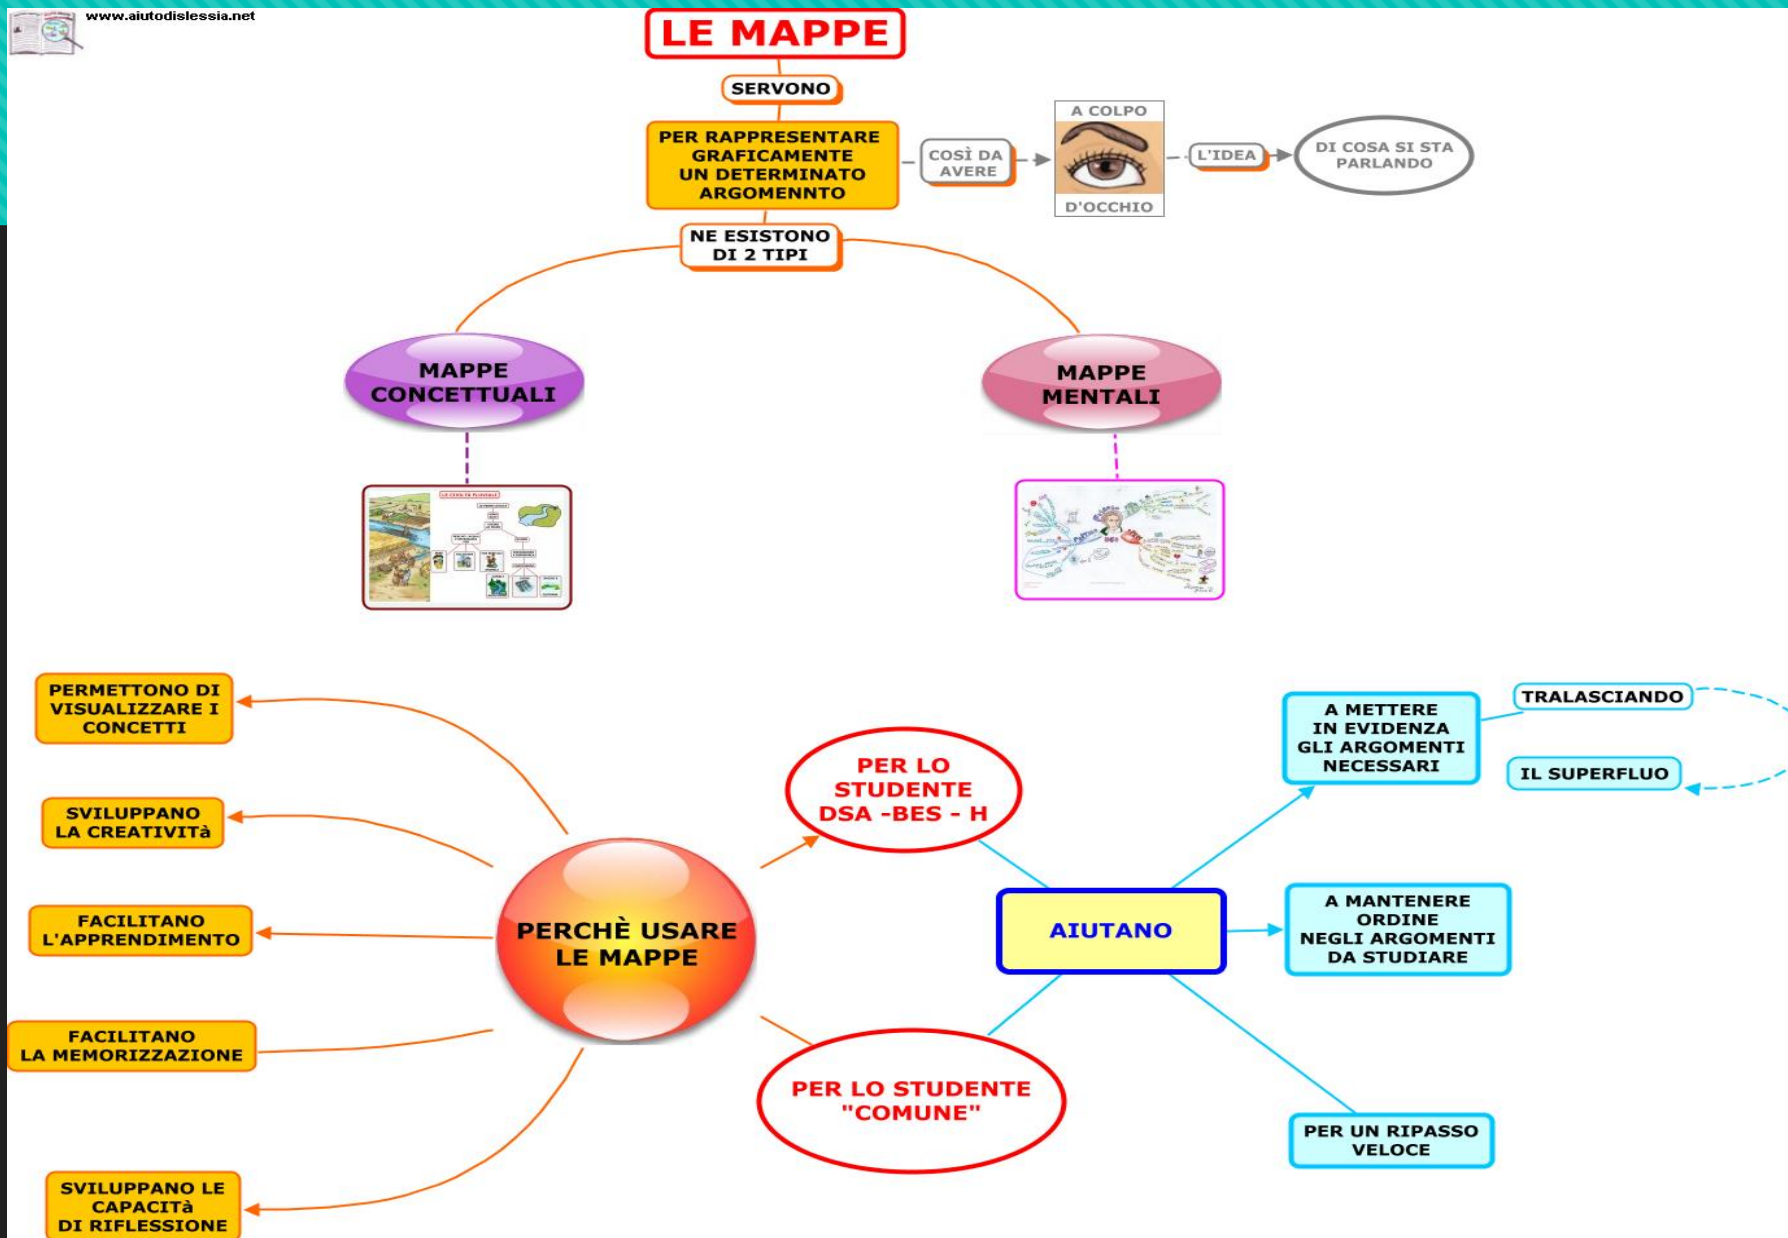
www.aiutodislessia.net

LE MAPPE

SERVONO

PER RAPPRESENTARE GRAFICAMENTE UN DETERMINATO ARGOMENNTO

COSÌ DA AVERE

A COLPO

D'OCCHIO

L'IDEA

DI COSA SI STA PARLANDO

NE ESISTONO DI 2 TIPI

MAPPE CONCETTUALI

MAPPE MENTALI

PERMETTONO DI VISUALIZZARE I CONCETTI

SVILUPPANO LA CREATIVITÀ

FACILITANO L'APPRENDIMENTO

FACILITANO LA MEMORIZZAZIONE

SVILUPPANO LE CAPACITÀ DI RIFLESSIONE

PERCHÈ USARE LE MAPPE

PER LO STUDENTE DSA -BES - H

PER LO STUDENTE "COMUNE"

AIUTANO

A METTERE IN EVIDENZA GLI ARGOMENTI NECESSARI

TRALASCIANDO

IL SUPERFLUO

A MANTENERE ORDINE NEGLI ARGOMENTI DA STUDIARE

PER UN RIPASSO VELOCE